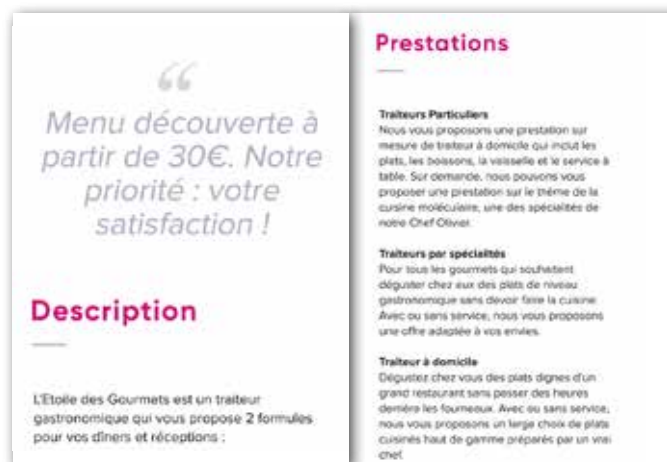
"

Menu découverte à partir de 30€. Notre priorité : votre satisfaction !

Description

L'Etoile des Gourmets est un traiteur gastronomique qui vous propose 2 formules pour vos dîners et réceptions :

Prestations

Traiteurs Particuliers
Nous vous proposons une prestation sur mesure de traiteur à domicile qui inclut les plats, les boissons, la vaisselle et le service à table. Sur demande, nous pouvons vous proposer une prestation sur le thème de la cuisine moléculaire, une des spécialités de notre Chef Olivier.

Traiteurs par spécialités
Pour tous les gourmets qui souhaitent déguster chez eux des plats de niveau gastronomique sans devoir faire la cuisine. Avec ou sans service, nous vous proposons une offre adaptée à vos envies.

Traiteur à domicile
Dégustez chez vous des plats dignes d'un grand restaurant sans passer des heures derrière les fourneaux. Avec ou sans service, nous vous proposons un large choix de plats cuisinés haut de gamme préparés par un vrai chef.